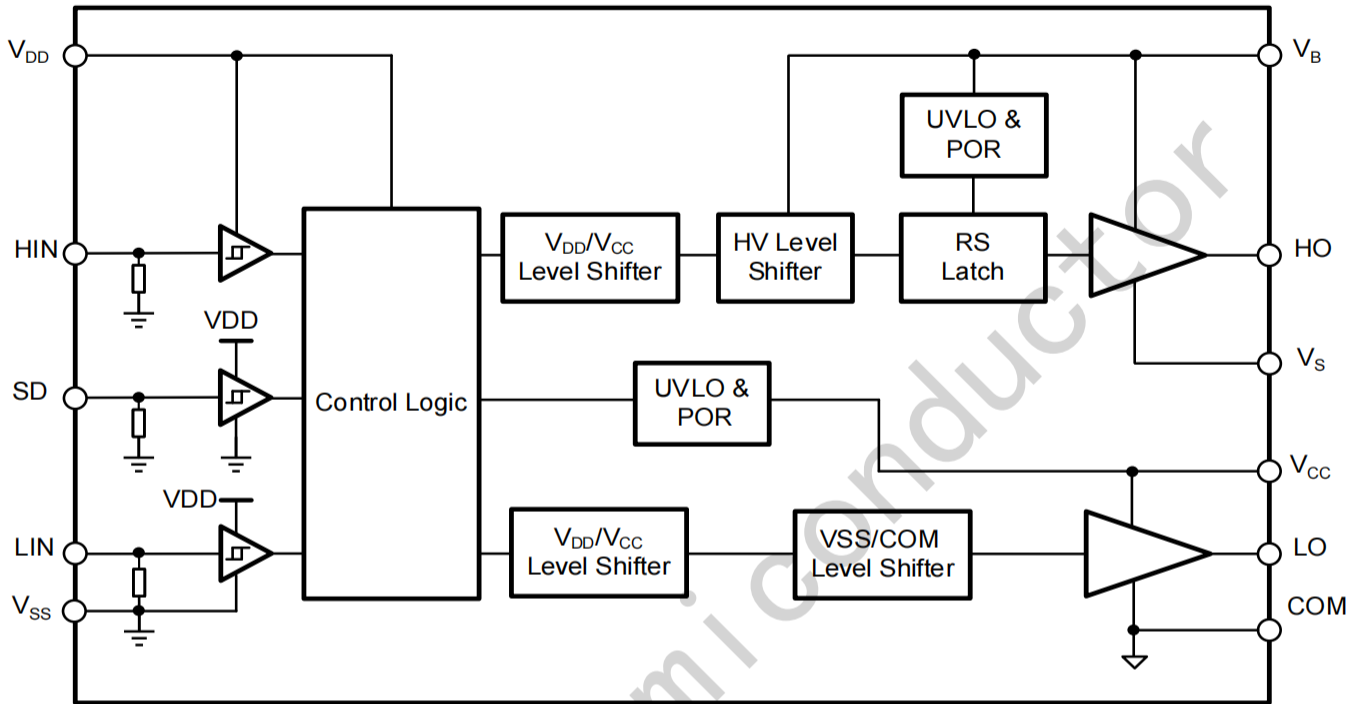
$V_{DD}$

HIN

SD

LIN

$V_{SS}$

VDD

VDD

Control Logic

$V_{DD}/V_{CC}$ Level Shifter

HV Level Shifter

UVLO & POR

RS Latch

$V_B$

HO

$V_S$

UVLO & POR

$V_{CC}$

$V_{DD}/V_{CC}$ Level Shifter

VSS/COM Level Shifter

LO

COM

miconductor